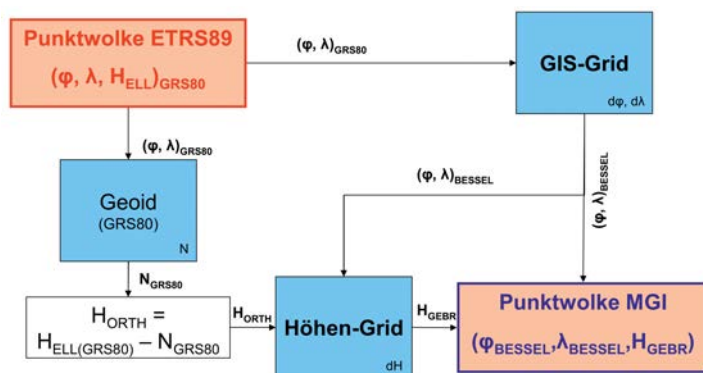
Punktwolke ETRS89

$(\varphi, \lambda, H_{ELL})_{GRS80}$

$(\varphi, \lambda)_{GRS80}$

GIS-Grid

dφ, dλ

$(\varphi, \lambda)_{GRS80}$

Geoid

(GRS80)

N

$(\varphi, \lambda)_{BESSEL}$

$(\varphi, \lambda)_{BESSEL}$

$N_{GRS80}$

$H_{ORTH} = H_{ELL(GRS80)} - N_{GRS80}$

$H_{ORTH}$

Höhen-Grid

dH

$H_{GEBR}$

Punktwolke MGI

$(\varphi_{BESSEL}, \lambda_{BESSEL}, H_{GEBR})$